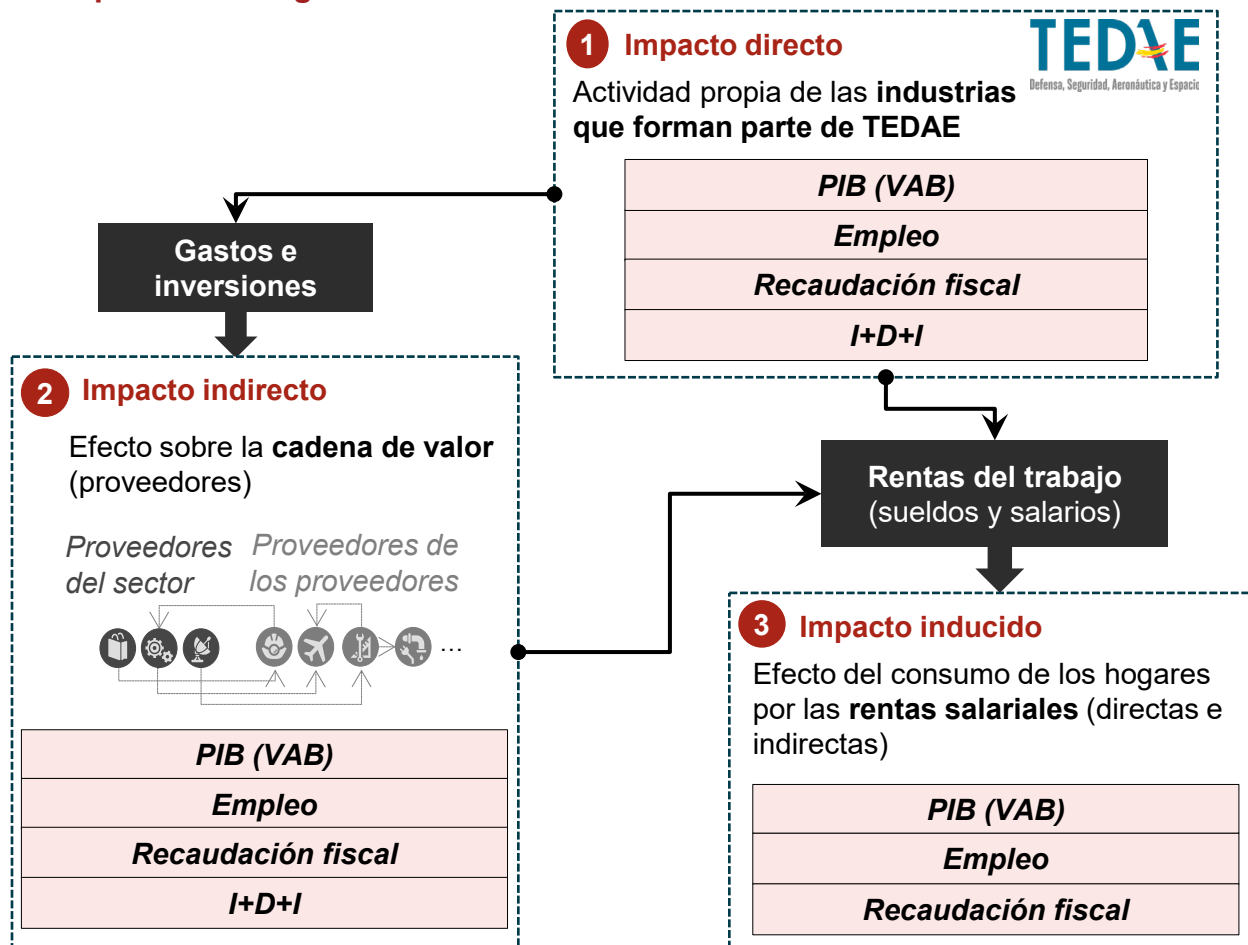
1 Impacto directo

TEDAE
Defensa, Seguridad, Aeronáutica y Espacio

Actividad propia de las **industrias que forman parte de TEDAE**

| PIB (VAB) |
|---|
| Empleo |
| Recaudación fiscal |
| I+D+I |

Gastos e inversiones

2 Impacto indirecto

Efecto sobre la **cadena de valor** (proveedores)

Proveedores del sector

Proveedores de los proveedores

...

| PIB (VAB) |
|---|
| Empleo |
| Recaudación fiscal |
| I+D+I |

Rentas del trabajo
(sueldos y salarios)

3 Impacto inducido

Efecto del consumo de los hogares por las **rentas salariales** (directas e indirectas)

| PIB (VAB) |
|---|
| Empleo |
| Recaudación fiscal |